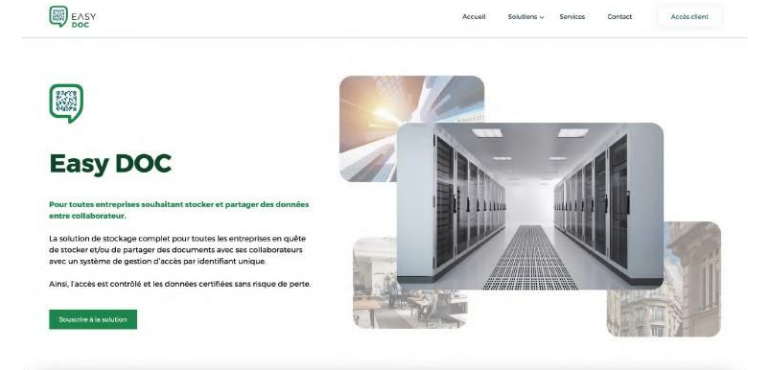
EASY DOC

Accueil Solutions Services Contact Accès client

Easy DOC

Pour toutes entreprises souhaitant stocker et partager des données entre collaborateur.

La solution de stockage complet pour toutes les entreprises en quête de stocker et/ou de partager des documents avec ses collaborateurs avec un système de gestion d'accès par identifiant unique.

Ainsi, l'accès est contrôlé et les données certifiées sans risque de perte.

Souscrire à la solution